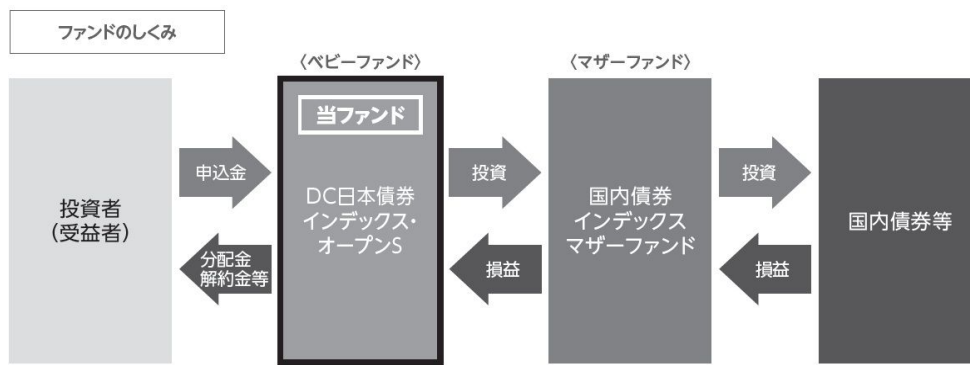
ファンドのしくみ

〈ベビーファンド〉

〈マザーファンド〉

投資者
(受益者)

申込金

分配金
解約金等

当ファンド

DC日本債券
インデックス・
オープンS

投資

損益

国内債券
インデックス
マザーファンド

投資

損益

国内債券等